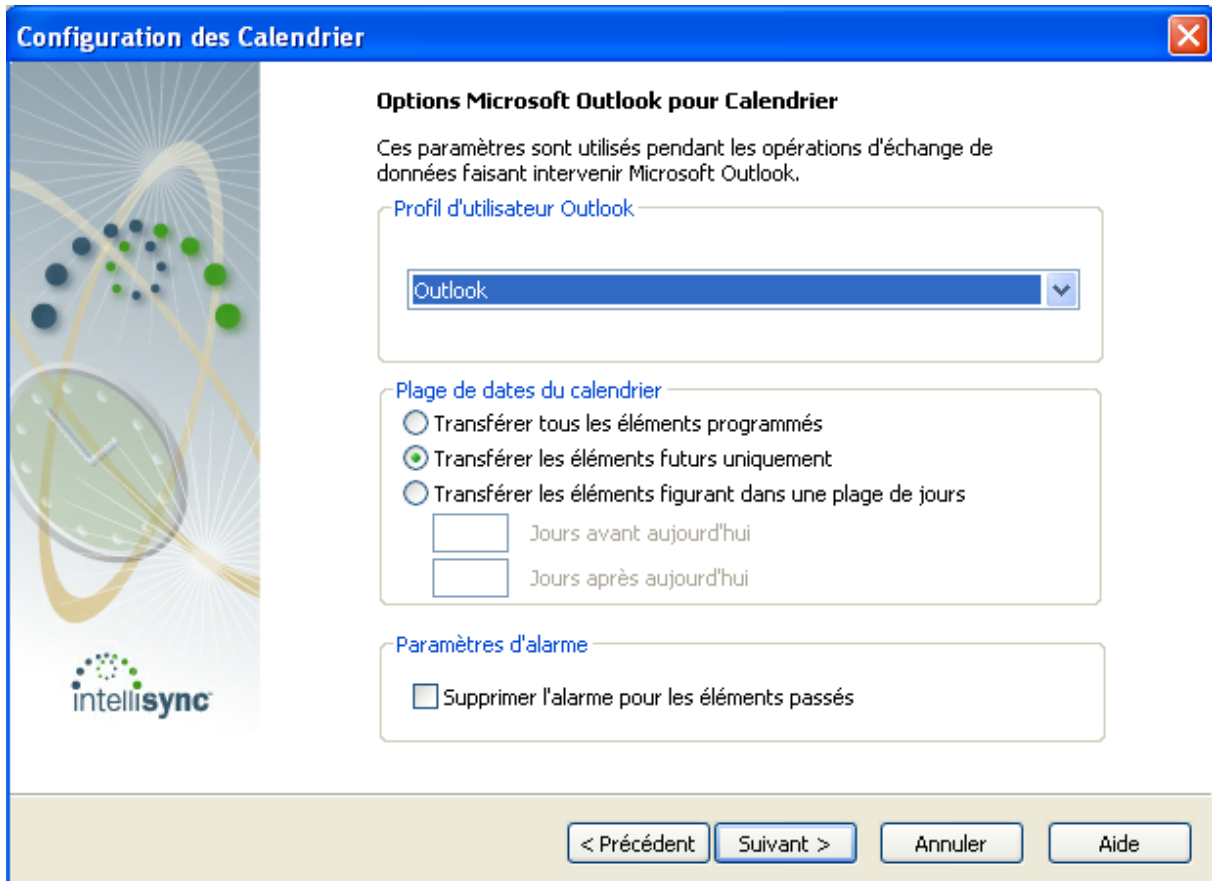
Configuration des Calendrier

Options Microsoft Outlook pour Calendrier

Ces paramètres sont utilisés pendant les opérations d'échange de données faisant intervenir Microsoft Outlook.

Profil d'utilisateur Outlook

Outlook

Plage de dates du calendrier

Transférer tous les éléments programmés

Transférer les éléments futurs uniquement

Transférer les éléments figurant dans une plage de jours

Jours avant aujourd'hui

Jours après aujourd'hui

Paramètres d'alarme

Supprimer l'alarme pour les éléments passés

intellisync

< Précédent

Suivant >

Annuler

Aide